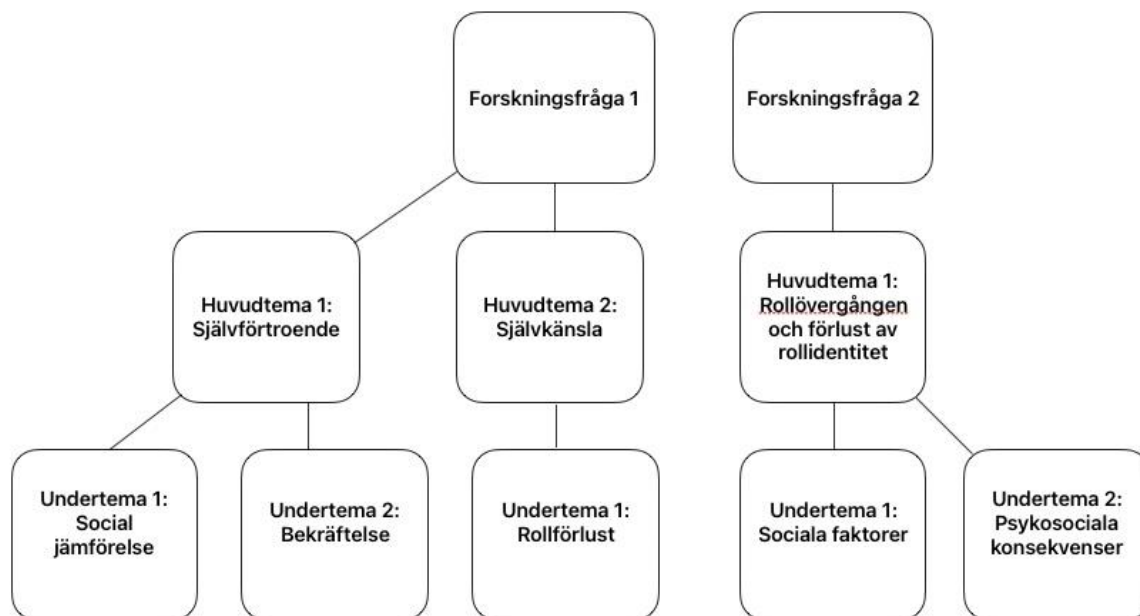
Forskningsfråga 1

Forskningsfråga 2

Huvudtema 1: Självförtroende

Huvudtema 2: Självkänsla

Huvudtema 1: Rollövergången och förlust av rollidentitet

Undertema 1: Social jämförelse

Undertema 2: Bekräftelse

Undertema 1: Rollförlust

Undertema 1: Sociala faktorer

Undertema 2: Psykosociala konsekvenser